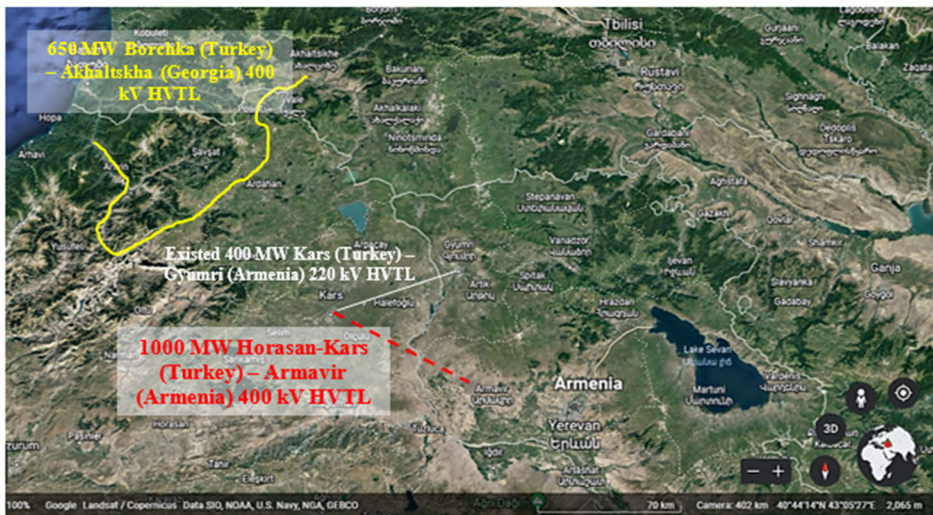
650 MW Borchka (Turkey) – Akhaltskha (Georgia) 400 kV HVTL

Existed 400 MW Kars (Turkey) – Gyumri (Armenia) 220 kV HVTL

1000 MW Horasan-Kars (Turkey) – Armavir (Armenia) 400 kV HVTL

Tbilisi
თბილისი
Rustavi
Hopa
Arhavi
Savşat
Ardahan
Akhalkalaki
Ninotsminda
Stepanavan
Gyumri
Vanadzor
Spitak
Artik
Kars
Ijevan
Dilijan
Hrazdan
Lake Sevan
Martuni
Armavir
Armenia
Yerevan
Երևան
Ganja
Gadabay
Iğdır
Horasan
Yusufeli
Ardahan
Kobuleti
Akhaltsikhe
Bakuriani
Gardabani
Sighnaghi
Slavyanka
Artashat

3D

100% Google Landsat / Copernicus Data SIO, NOAA, U.S. Navy, NGA, GEBCO 70 km Camera: 402 km 40°44'14"N 43°05'27"E 2,065 m